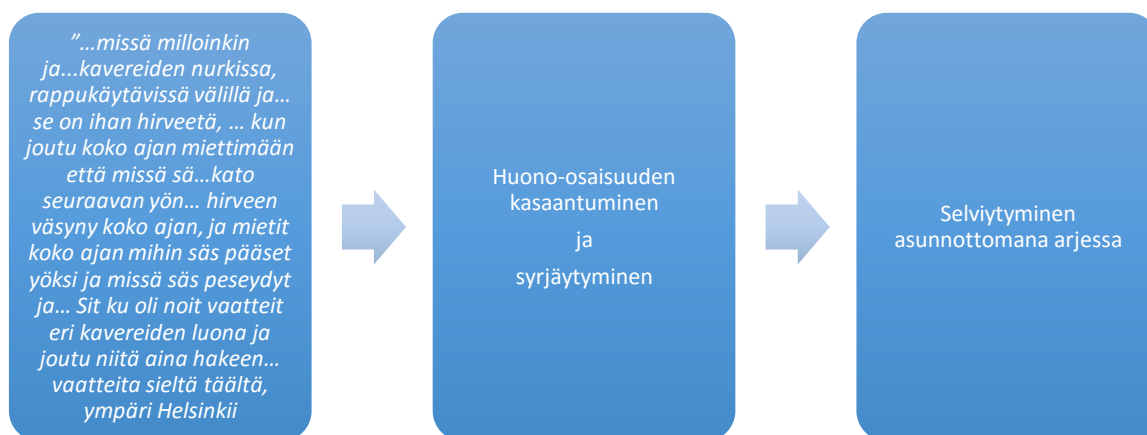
”…missä milloinkin ja...kavereiden nurkissa, rappukäytävissä välillä ja… se on ihan hirveetä, … kun joutu koko ajan miettimään että missä sä…kato seuraavan yön… hirveen väsyny koko ajan, ja mietit koko ajan mihin säs pääset yöksi ja missä säs peseydyt ja… Sit ku oli noit vaatteit eri kavereiden luona ja joutu niitä aina hakeen… vaatteita sieltä täältä, ympäri Helsinkii

Huono-osaisuuden kasaantuminen
ja
syrjäytyminen

Selviytyminen asunnottomana arjessa